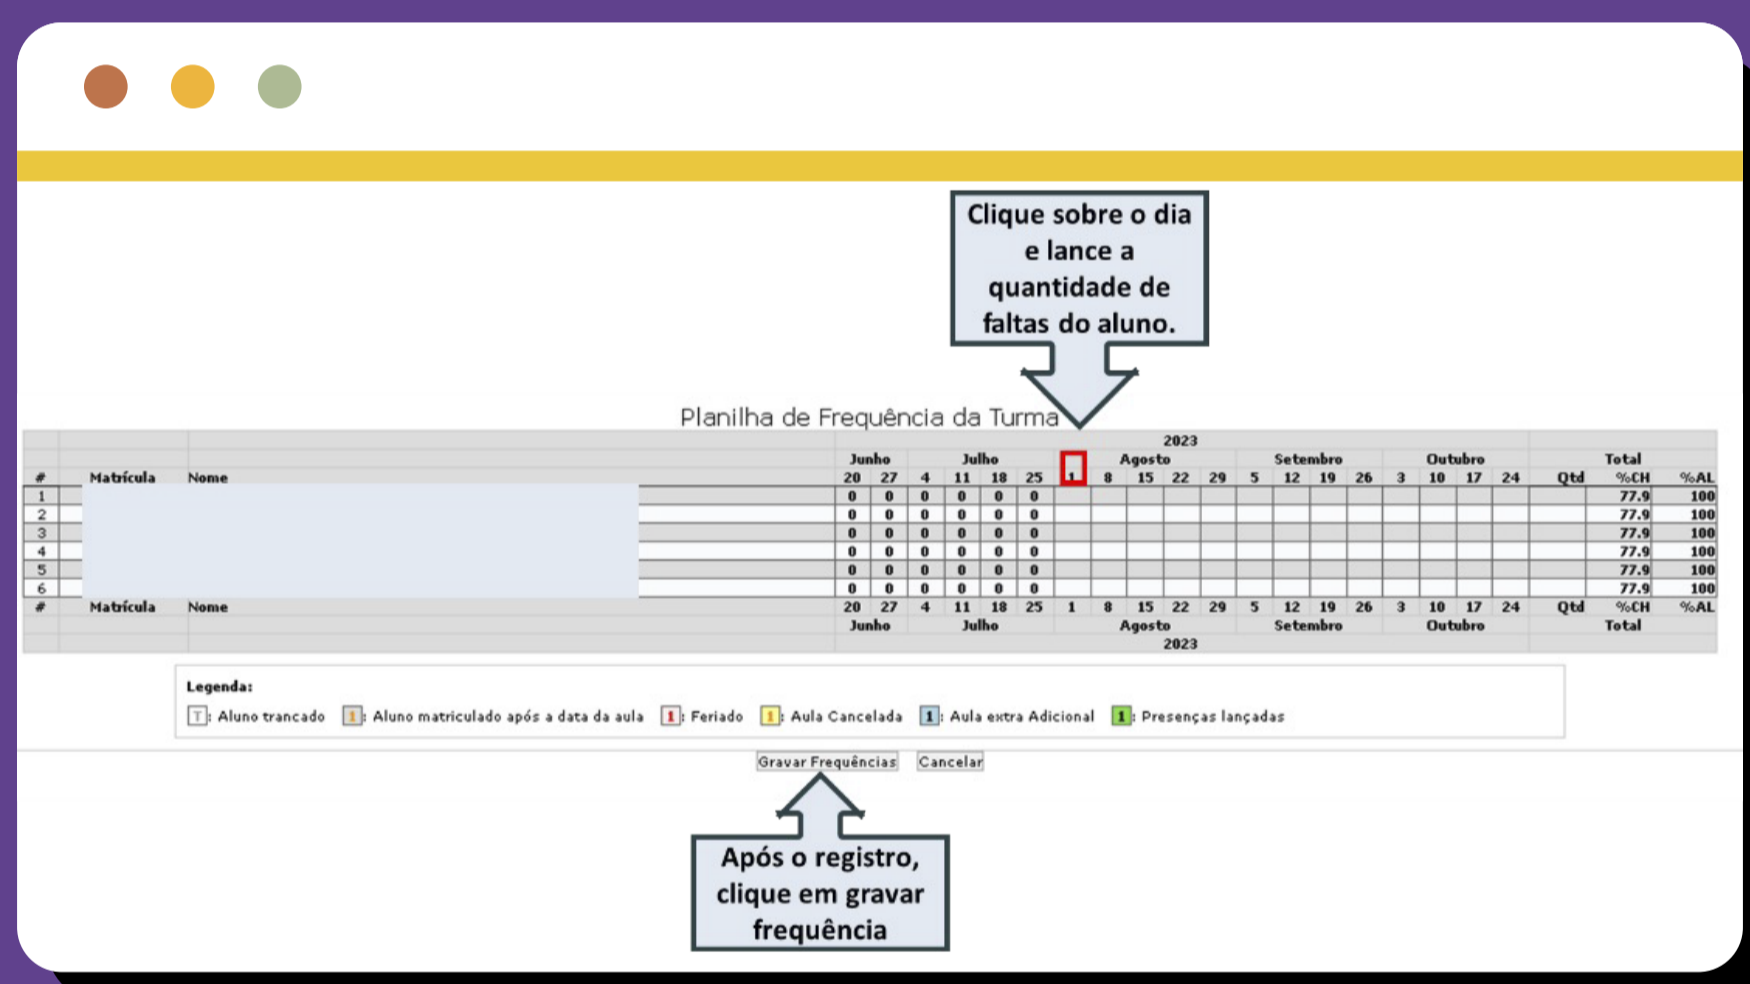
Clique sobre o dia e lance a quantidade de faltas do aluno.

Planilha de Frequência da Turma

| # | Matrícula | Nome | 20 | 27 | 4 | 11 | 18 | 25 | 1 | 8 | 15 | 22 | 29 | 5 | 12 | 19 | 26 | 3 | 10 | 17 | 24 | Qtd | %CH | %AL |
|---|---|---|---|---|---|---|---|---|---|---|---|---|---|---|---|---|---|---|---|---|---|---|---|---|
| | | | 2023 | | | | | | | | | | | | | | | | | | | | | |
| | | | Junho | | Julho | | | | Agosto | | | | | Setembro | | | | Outubro | | | | Total | | |
| 1 | | | 0 | 0 | 0 | 0 | 0 | 0 | | | | | | | | | | | | | | | 77.9 | 100 |
| 2 | | | 0 | 0 | 0 | 0 | 0 | 0 | | | | | | | | | | | | | | | 77.9 | 100 |
| 3 | | | 0 | 0 | 0 | 0 | 0 | 0 | | | | | | | | | | | | | | | 77.9 | 100 |
| 4 | | | 0 | 0 | 0 | 0 | 0 | 0 | | | | | | | | | | | | | | | 77.9 | 100 |
| 5 | | | 0 | 0 | 0 | 0 | 0 | 0 | | | | | | | | | | | | | | | 77.9 | 100 |
| 6 | | | 0 | 0 | 0 | 0 | 0 | 0 | | | | | | | | | | | | | | | 77.9 | 100 |
| # | Matrícula | Nome | 20 | 27 | 4 | 11 | 18 | 25 | 1 | 8 | 15 | 22 | 29 | 5 | 12 | 19 | 26 | 3 | 10 | 17 | 24 | Qtd | %CH | %AL |
| | | | Junho | | Julho | | | | Agosto | | | | | Setembro | | | | Outubro | | | | Total | | |
| | | | 2023 | | | | | | | | | | | | | | | | | | | | | |

Legenda:
T: Aluno trancado 1: Aluno matriculado após a data da aula 1: Feriado 1: Aula Cancelada 1: Aula extra Adicional 1: Presenças lançadas

Gravar Frequências Cancelar

Após o registro, clique em gravar frequência